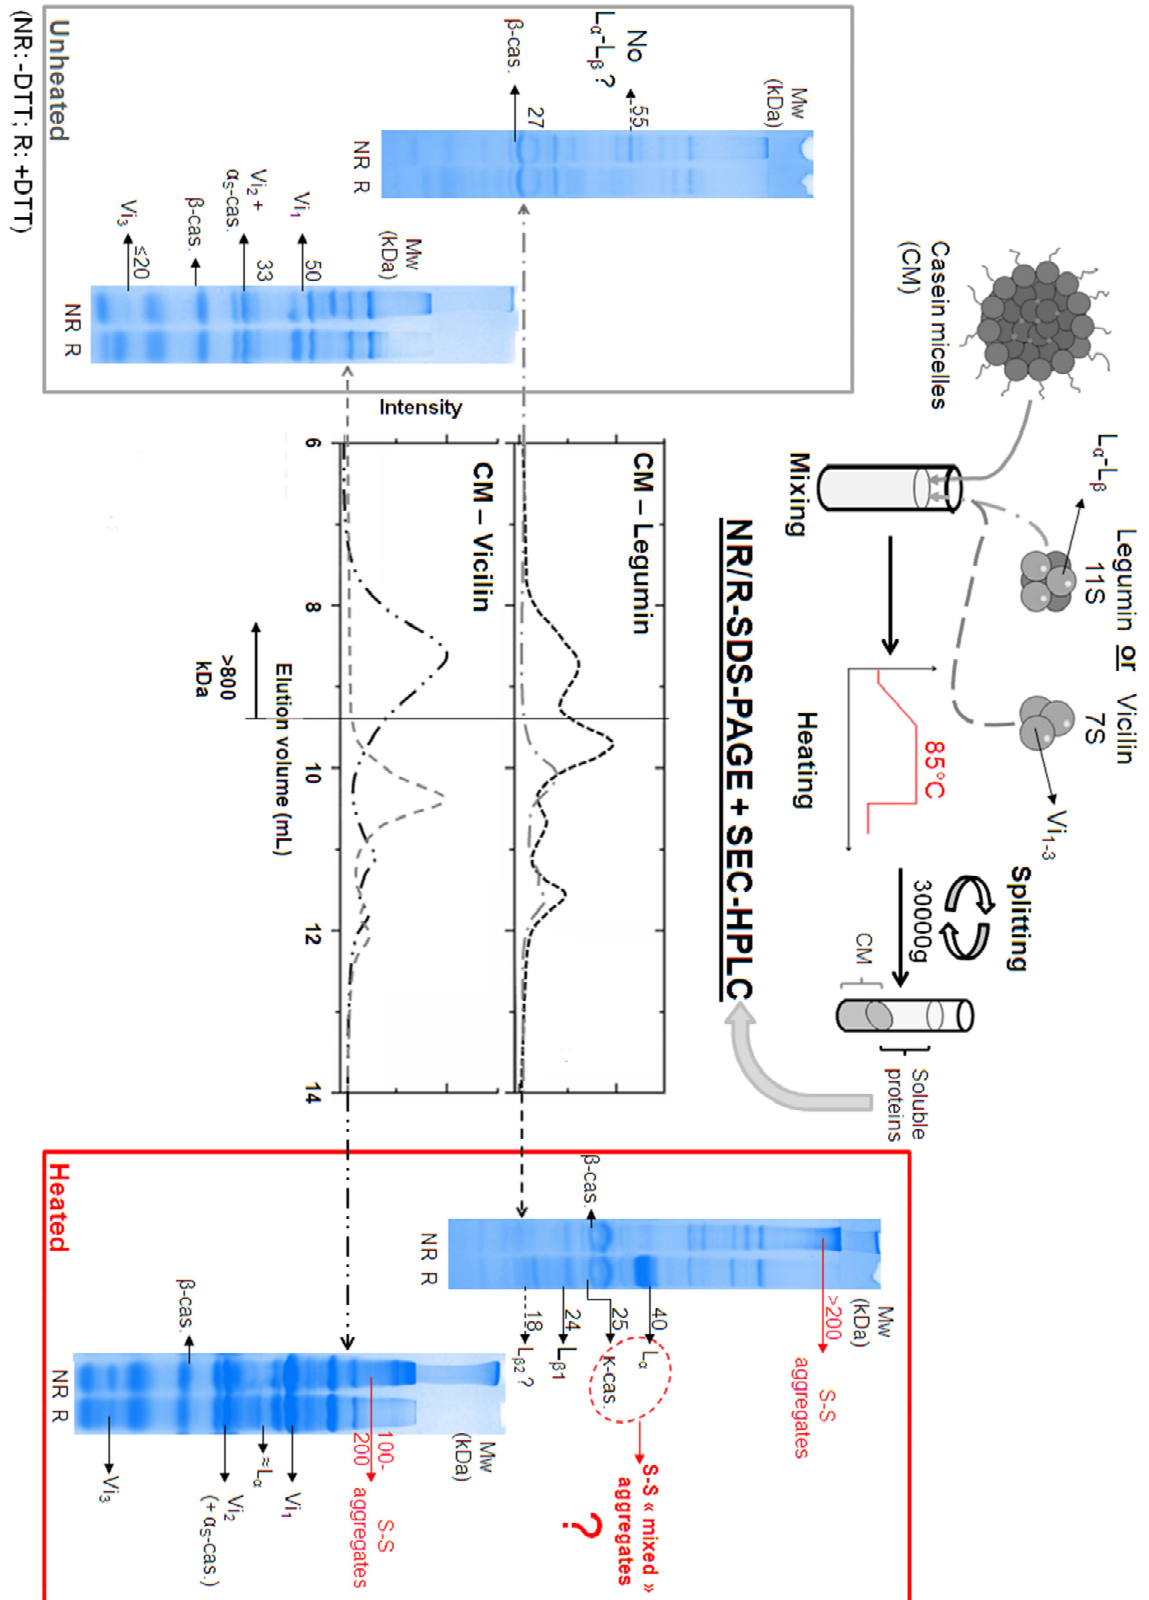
Casein micelles (CM)

Legumin 11S or Vicilin 7S

$L_\alpha$-$L_\beta$

$Vi_{1-3}$

Mixing

Heating

85°C

Splitting

30000g

CM

Soluble proteins

NR/R-SDS-PAGE + SEC-HPLC

Unheated

Mw (kDa)

No $L_\alpha$-$L_\beta$ ?

55

β-cas.

27

NR R

Mw (kDa)

$Vi_1$

50

$Vi_2$ + $\alpha_S$-cas.

33

β-cas.

$Vi_3$

≤20

NR R

(NR: -DTT; R: +DTT)

Intensity

CM – Legumin

CM – Vicilin

6

8

10

12

14

Elution volume (mL)

>800 kDa

Heated

Mw (kDa)

>200

S-S aggregates

β-cas.

NR R

40

$L_\alpha$

25

K-cas.

24

$L_{\beta1}$

18

$L_{\beta2}$ ?

S-S « mixed » aggregates

?

Mw (kDa)

100-200

S-S aggregates

β-cas.

NR R

$Vi_1$

≈$L_\alpha$

$Vi_2$ (+ $\alpha_S$-cas.)

$Vi_3$